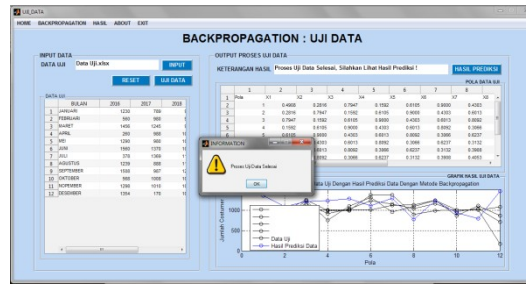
UJI_DATA

HOME BACKPROPAGATION HASIL ABOUT EXIT

BACKPROPAGATION : UJI DATA

INPUT DATA

DATA UJI Data Uji.xlsx INPUT

RESET UJI DATA

DATA UJI

| | BULAN | 2016 | 2017 | 2018 |
|---|---|---|---|---|
| 1 | JANUARI | 1230 | 700 | |
| 2 | FEBRUARI | 980 | 900 | |
| 3 | MARET | 1456 | 1245 | |
| 4 | APRIL | 290 | 988 | |
| 5 | MEI | 1290 | 980 | |
| 6 | JUNI | 1560 | 1370 | |
| 7 | JULI | 370 | 1399 | |
| 8 | AGUSTUS | 1239 | 980 | |
| 9 | SEPTEMBER | 1590 | 987 | |
| 10 | OKTOBER | 988 | 1000 | |
| 11 | NOVEMBER | 1290 | 1010 | |
| 12 | DESEMBER | 1354 | 178 | |

OUTPUT PROSES UJI DATA

KETERANGAN HASIL Proses Uji Data Selesai, Silahkan Lihat Hasil Prediksi ! HASIL PREDIKSI

POLA DATA UJI

| | 1 | 2 | 3 | 4 | 5 | 6 | 7 | 8 |
|---|---|---|---|---|---|---|---|---|
| 1 | Pola | X1 | X2 | X4 | X5 | X6 | X7 | X8 |
| 2 | 1 | 0.4668 | 0.2816 | 0.7947 | 0.1592 | 0.8105 | 0.9000 | 0.4303 |
| 3 | 2 | 0.2816 | 0.7947 | 0.1592 | 0.8105 | 0.9000 | 0.4303 | 0.6013 |
| 4 | 3 | 0.7947 | 0.1592 | 0.8105 | 0.9000 | 0.4303 | 0.6013 | 0.8092 |
| 5 | 4 | 0.1592 | 0.8105 | 0.9000 | 0.4303 | 0.6013 | 0.8092 | 0.3066 |
| 6 | 5 | 0.8105 | 0.9000 | 0.4303 | 0.6013 | 0.8092 | 0.3066 | 0.8237 |
| 7 | | 0.9000 | 0.4303 | 0.6013 | 0.8092 | 0.3066 | 0.8237 | 0.3132 |
| 8 | | 0.4303 | 0.6013 | 0.8092 | 0.3066 | 0.8237 | 0.3132 | 0.3066 |
| 9 | | | 0.8092 | 0.3066 | 0.8237 | 0.3132 | 0.3066 | 0.4653 |

INFORMATION

Proses Uji Data Selesai

OK

GRAFIK HASIL UJI DATA

Data Uji Dengan Hasil Prediksi Data Dengan Metode Backpropagation

Jumlah Customer

1000

500

0

0 2 4 6 8 10 12

Pola

Data Uji

Hasil Prediksi Data